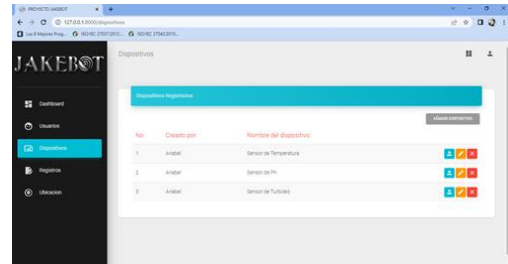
PROYECTO JAKEBOT
127.0.0.1:8000/dispositivos
Los 6 Mejores Prog... ISO/IEC 27001:2013... ISO/IEC 27002:2013...

JAKEBOT

Dispositivos

Dashboard
Usuarios
Dispositivos
Registros
Ubicacion

Dispositivos Registrados

AÑADIR DISPOSITIVO

| No. | Creado por | Nombre del dispositivo |
|---|---|---|
| 1 | Anabel | Sensor de Temperatura |
| 2 | Anabel | Sensor de PH |
| 3 | Anabel | Sensor de Turbidez |